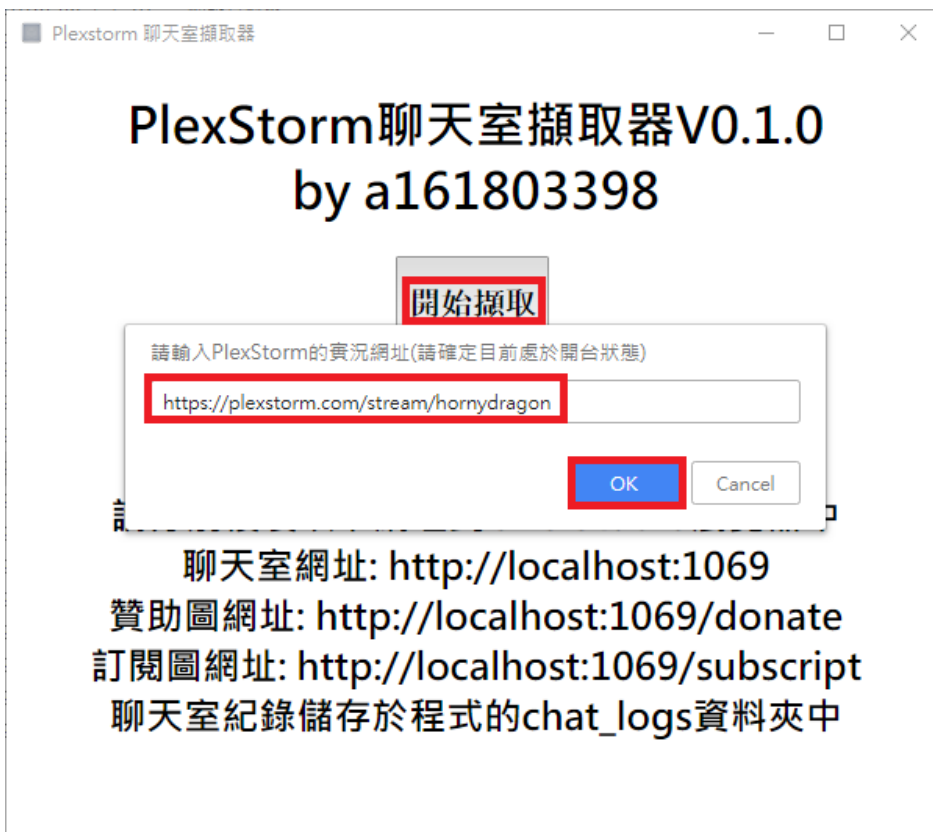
Plexstorm 聊天室擷取器

PlexStorm聊天室擷取器V0.1.0
by a161803398

開始擷取

請輸入PlexStorm的實況網址(請確定目前處於開台狀態)

https://plexstorm.com/stream/hornydragon

OK

Cancel

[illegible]

聊天室網址: http://localhost:1069
贊助圖網址: http://localhost:1069/donate
訂閱圖網址: http://localhost:1069/subscript
聊天室紀錄儲存於程式的chat_logs資料夾中